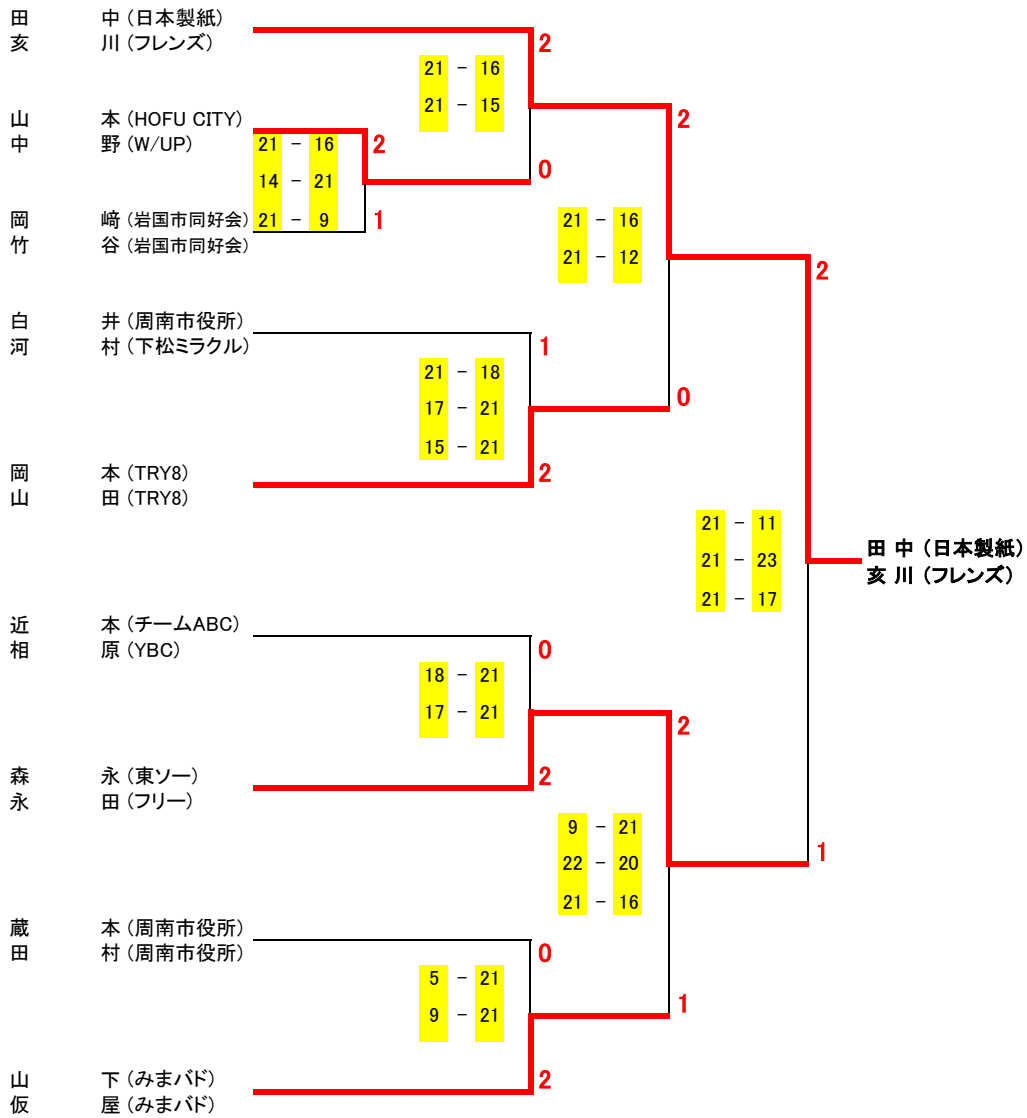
田　中（日本製紙）
亥　川（フレンズ）

山　本（HOFU CITY）
中　野（W/UP）

岡　崎（岩国市同好会）
竹　谷（岩国市同好会）

白　井（周南市役所）
河　村（下松ミラクル）

岡　本（TRY8）
山　田（TRY8）

近　本（チームABC）
相　原（YBC）

森　永（東ソー）
永　田（フリー）

蔵　本（周南市役所）
田　村（周南市役所）

山　下（みまバド）
仮　屋（みまバド）

21 － 16
14 － 21
21 － 9
2
1

21 － 16
21 － 15
2
0

21 － 18
17 － 21
15 － 21
1
2

21 － 16
21 － 12
2
0

18 － 21
17 － 21
0
2

5 － 21
9 － 21
0
2

9 － 21
22 － 20
21 － 16
2
1

21 － 11
21 － 23
21 － 17
2
1

田 中（日本製紙）
亥 川（フレンズ）